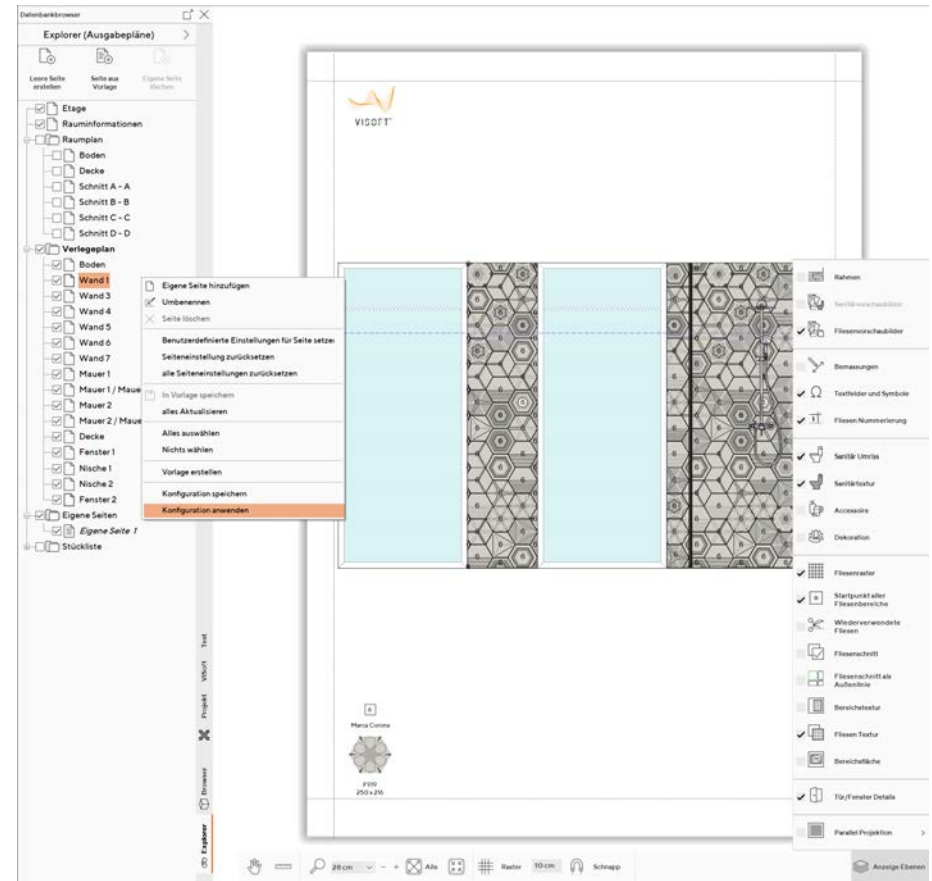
Datenbankbrowser

Explorer (Ausgabepläne)

Leere Seite erstellen
Seite aus Vorlage
Eigene Seite löschen

Etage
Rauminformationen
Raumplan
Boden
Decke
Schnitt A - A
Schnitt B - B
Schnitt C - C
Schnitt D - D
Verlegeplan
Boden
Wand 1
Wand 3
Wand 4
Wand 5
Wand 6
Wand 7
Mauer 1
Mauer 1 / Maue
Mauer 2
Mauer 2 / Maue
Decke
Fenster 1
Nische 1
Nische 2
Fenster 2
Eigene Seiten
Eigene Seite 1
Stückliste

Eigene Seite hinzufügen
Umbenennen
Seite löschen
Benutzerdefinierte Einstellungen für Seite setzen
Seiteneinstellung zurücksetzen
alle Seiteneinstellungen zurücksetzen
In Vorlage speichern
alles Aktualisieren
Alles auswählen
Nichts wählen
Vorlage erstellen
Konfiguration speichern
Konfiguration anwenden

Text
VISoft
Projekt
Browser
Explorer

VISOFT

Marca Corona
P919
250 x 216

Rahmen
Sanitärvorschaubilder
Fliesenvorschaubilder
Bemassungen
Textfelder und Symbole
Fliesen Nummerierung
Sanitär Umriss
Sanitärtextur
Accessoire
Dekoration
Fliesenraster
Startpunkt aller Fliesenbereiche
Wiederverwendete Fliesen
Fliesenschnitt
Fliesenschnitt als Außenlinie
Bereichstextur
Fliesen Textur
Bereichsfläche
Tür/Fenster Details
Parallel Projektion

28 cm
Alle
Raster
10 cm
Schnapp
Anzeige Ebenen